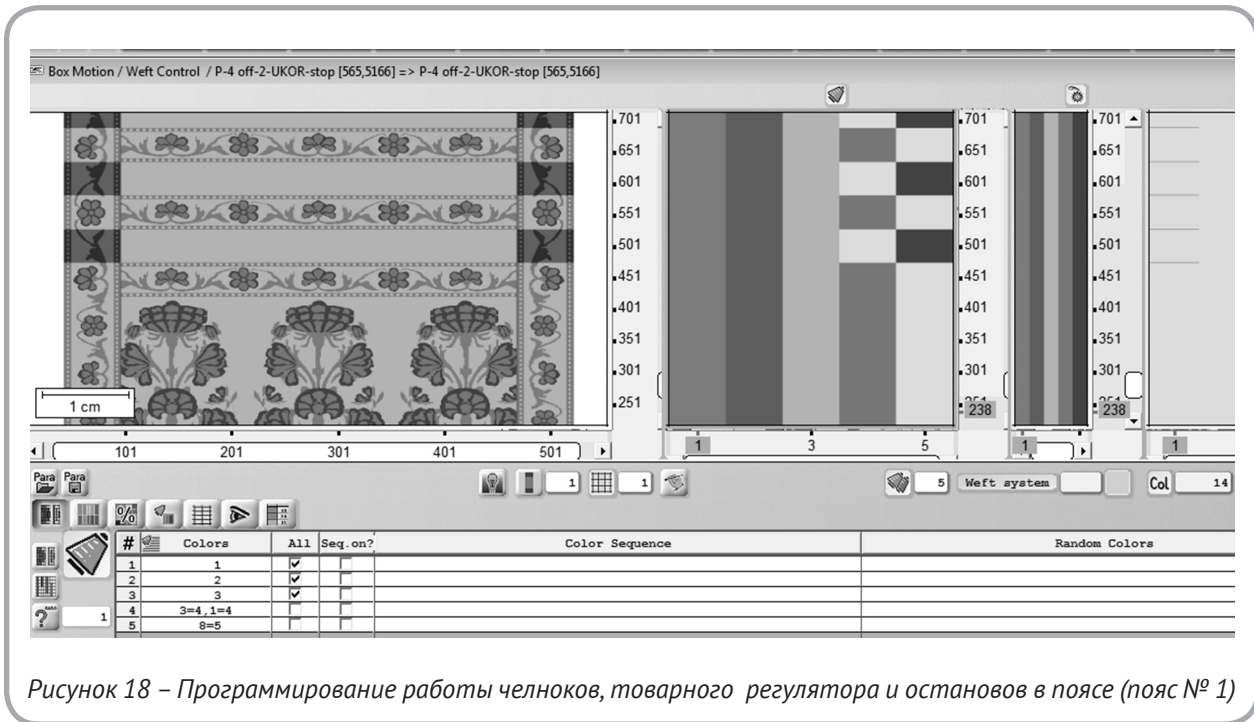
Box Motion / Weft Control / P-4 off-2-UKOR-stop [565,5166] => P-4 off-2-UKOR-stop [565,5166]

.701
.651
.601
.551
.501
.451
.401
.351
.301
.251

1 cm

101 201 301 401 501

.701
.651
.601
.551
.501
.451
.401
.351
.301
238

1 3 5

.701
.651
.601
.551
.501
.451
.401
.351
.301
238

1

1

Para Para

1 1

5 Weft system Col 14

1

| # | Colors | All | Seq.on? | Color Sequence | Random Colors |
|---|---|---|---|---|---|
| 1 | 1 | ✓ | | | |
| 2 | 2 | ✓ | | | |
| 3 | 3 | ✓ | | | |
| 4 | 3=4,1=4 | | | | |
| 5 | 8=5 | | | | |

Рисунок 18 – Программирование работы челноков, товарного регулятора и остановов в поясе (пояс № 1)